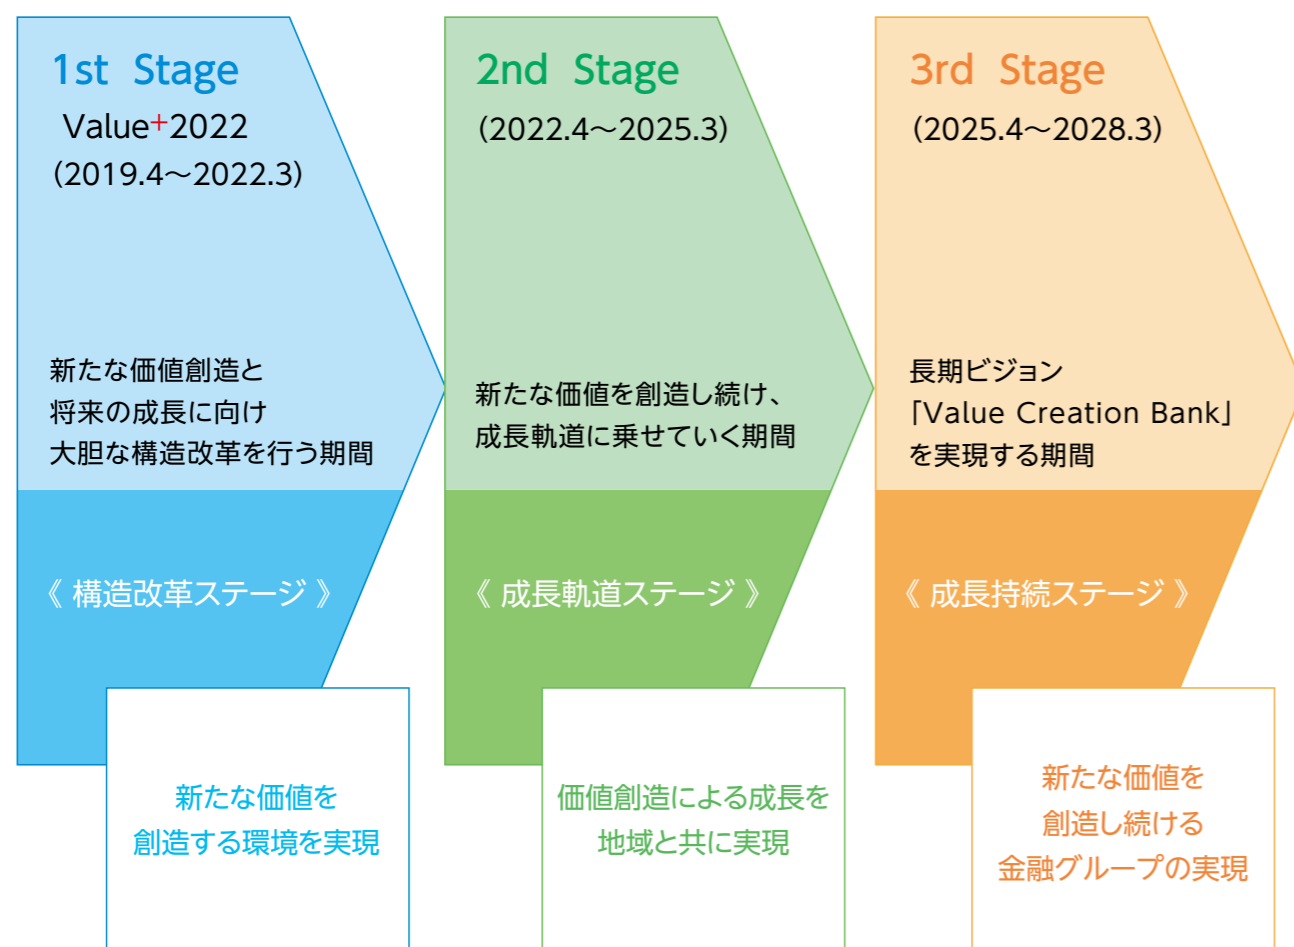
1st Stage
Value+2022
(2019.4～2022.3)

新たな価値創造と
将来の成長に向け
大胆な構造改革を行う期間

《 構造改革ステージ 》

新たな価値を
創造する環境を実現

2nd Stage
(2022.4～2025.3)

新たな価値を創造し続け、
成長軌道に乗せていく期間

《 成長軌道ステージ 》

価値創造による成長を
地域と共に実現

3rd Stage
(2025.4～2028.3)

長期ビジョン
「Value Creation Bank」
を実現する期間

《 成長持続ステージ 》

新たな価値を
創造し続ける
金融グループの実現